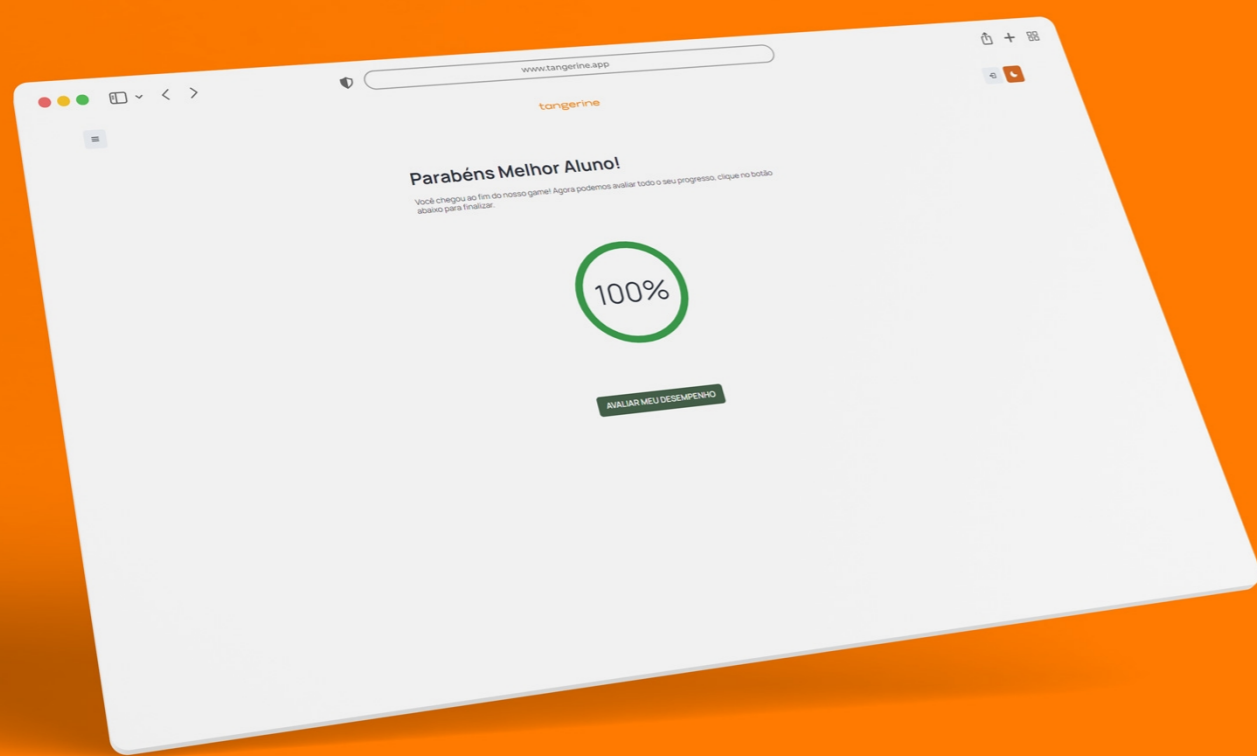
www.tangerine.app

tangerine

Parabéns Melhor Aluno!

Você chegou ao fim do nosso game! Agora podemos avaliar todo o seu progresso, clique no botão abaixo para finalizar.

100%

AVALIAR MEU DESEMPENHO